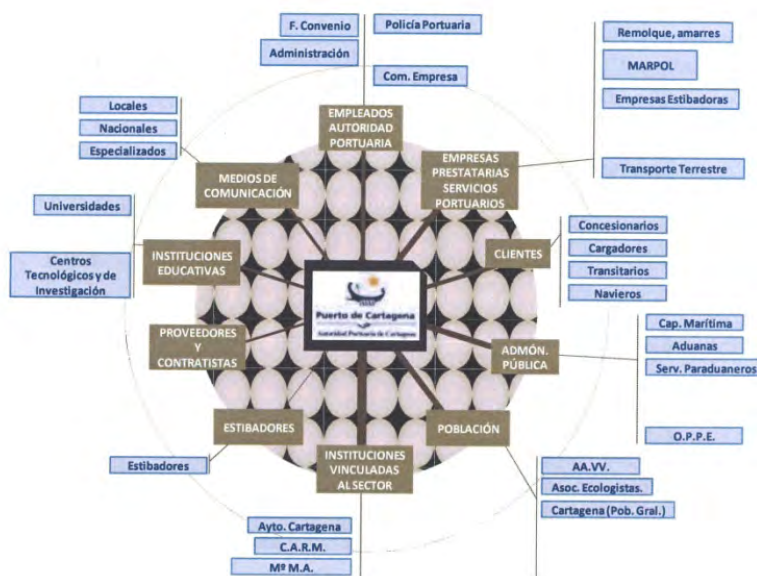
F. Convenio

Administración

Policía Portuaria

Com. Empresa

EMPLEADOS AUTORIDAD PORTUARIA

Remolque, amarres

MARPOL

Empresas Estibadoras

Transporte Terrestre

EMPRESAS PRESTATARIAS SERVICIOS PORTUARIOS

Locales

Nacionales

Especializados

MEDIOS DE COMUNICACIÓN

Universidades

Centros Tecnológicos y de Investigación

INSTITUCIONES EDUCATIVAS

CLIENTES

Concesionarios

Cargadores

Transitarios

Navieros

Puerto de Cartagena

Autoridad Portuaria de Cartagena

PROVEEDORES Y CONTRATISTAS

ADMÓN. PÚBLICA

Cap. Marítima

Aduanas

Serv. Paraduaneros

O.P.P.E.

ESTIBADORES

Estibadores

INSTITUCIONES VINCULADAS AL SECTOR

POBLACIÓN

AA.VV.

Asoc. Ecologistas.

Cartagena (Pob. Gral.)

Ayto. Cartagena

C.A.R.M.

Mº M.A.